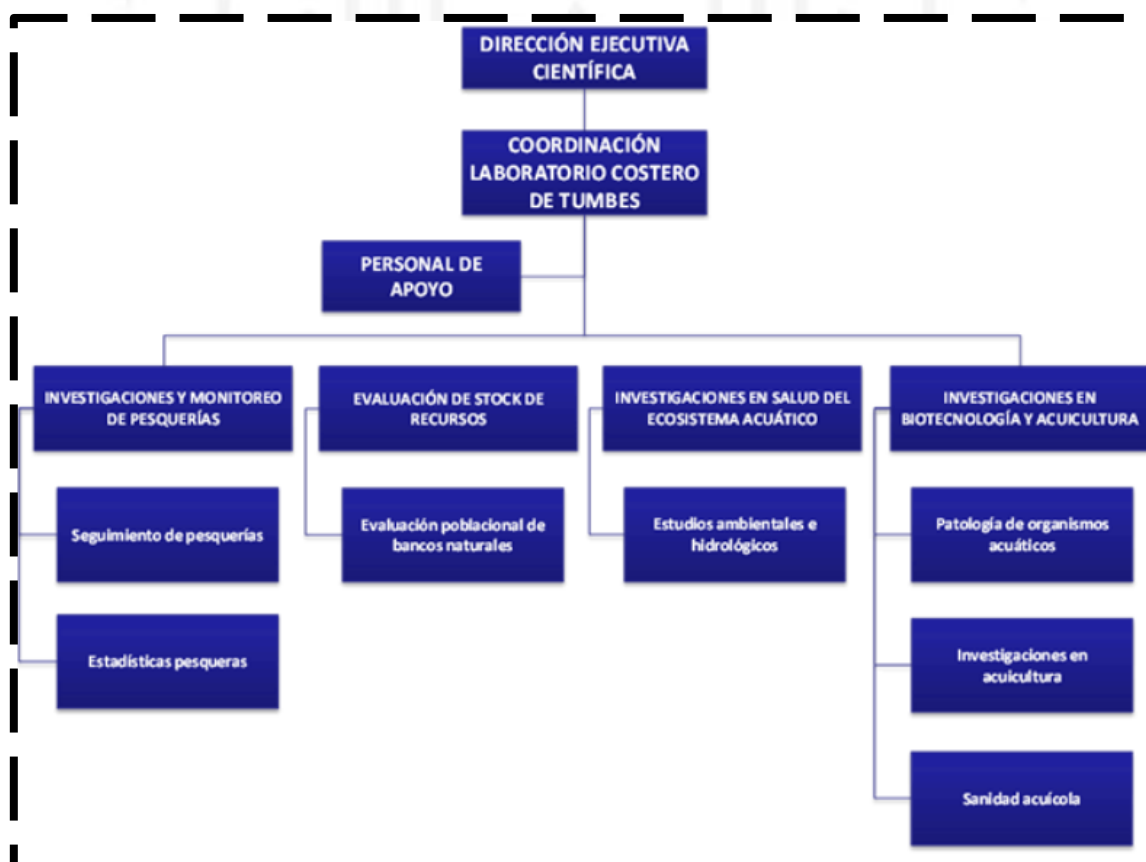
DIRECCIÓN EJECUTIVA CIENTÍFICA

COORDINACIÓN LABORATORIO COSTERO DE TUMBES

PERSONAL DE APOYO

INVESTIGACIONES Y MONITOREO DE PESQUERÍAS

Seguimiento de pesquerías

Estadísticas pesqueras

EVALUACIÓN DE STOCK DE RECURSOS

Evaluación poblacional de bancos naturales

INVESTIGACIONES EN SALUD DEL ECOSISTEMA ACUÁTICO

Estudios ambientales e hidrológicos

INVESTIGACIONES EN BIOTECNOLOGÍA Y ACUICULTURA

Patología de organismos acuáticos

Investigaciones en acuicultura

Sanidad acuícola